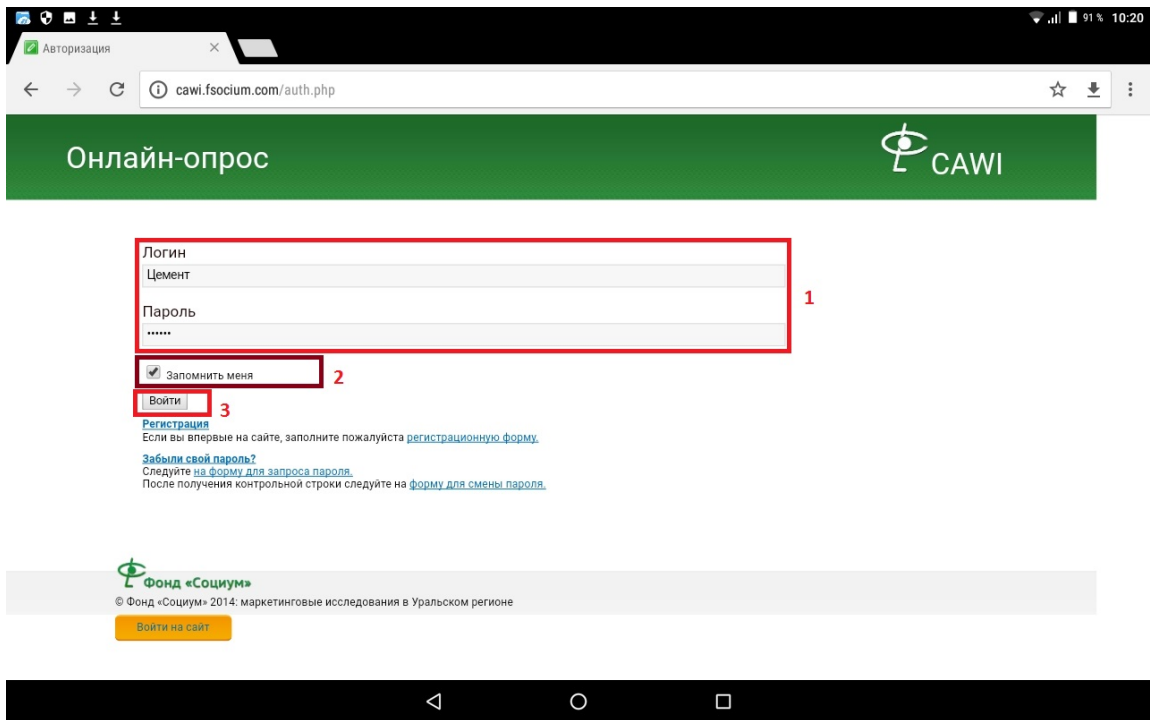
91 % 10:20

Авторизация ×

cawi.fsocium.com/auth.php

Онлайн-опрос

CAWI

Логин
Цемент

Пароль
••••••

1

Запомнить меня 2

Войти 3

Регистрация
Если вы впервые на сайте, заполните пожалуйста регистрационную форму.

Забыли свой пароль?
Следуйте на форму для запроса пароля.
После получения контрольной строки следуйте на форму для смены пароля.

Фонд «Социум»
© Фонд «Социум» 2014: маркетинговые исследования в Уральском регионе

Войти на сайт